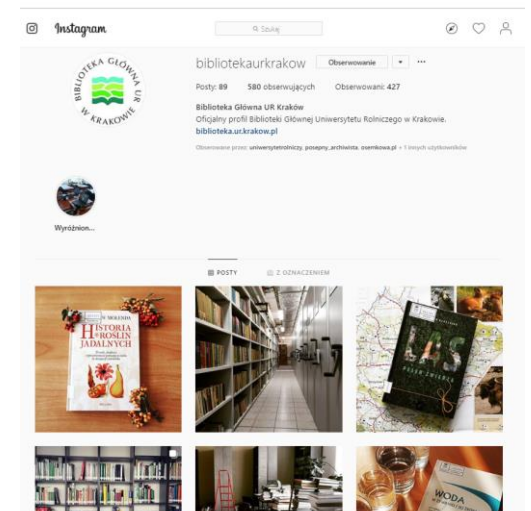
Instagram

Szukaj

BIBLIOTEKA GŁÓWNA UR W KRAKOWIE

bibliotekaurkrakow Obserwowanie

Posty: 89 580 obserwujących Obserwowani: 427

Biblioteka Główna UR Kraków
Oficjalny profil Biblioteki Głównej Uniwersytetu Rolniczego w Krakowie.
biblioteka.ur.krakow.pl

Obserwowane przez: uniwersytetrolniczy, posepny_archiwista, osemkowa.pl + 1 innych użytkowników

Wyróżnion...

POSTY Z OZNACZENIEM

HISTORIA ROŚLIN JADALNYCH

LAS

WODA